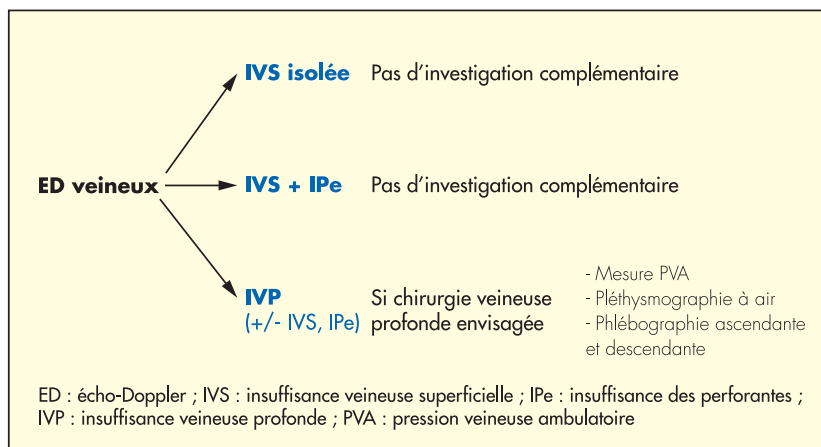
IVS isolée Pas d’investigation complémentaire

ED veineux

IVS + IPe Pas d’investigation complémentaire

IVP
(+/- IVS, IPe)

Si chirurgie veineuse profonde envisagée

- Mesure PVA
- Pléthysmographie à air
- Phlébographie ascendante et descendante

ED : écho-Doppler ; IVS : insuffisance veineuse superficielle ; IPe : insuffisance des perforantes ; IVP : insuffisance veineuse profonde ; PVA : pression veineuse ambulatoire